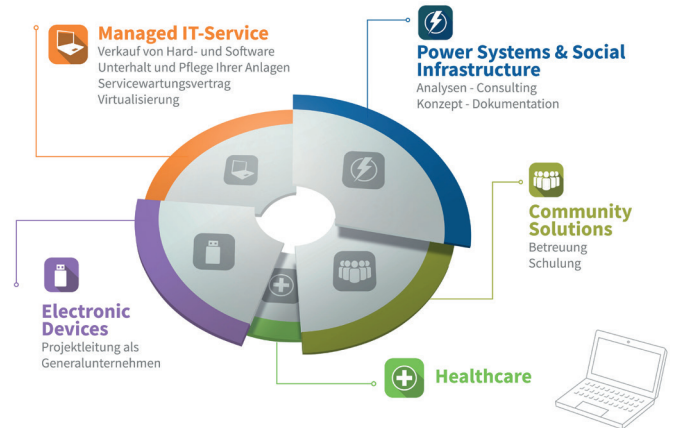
Managed IT-Service
Verkauf von Hard- und Software
Unterhalt und Pflege Ihrer Anlagen
Servicewartungsvertrag
Virtualisierung

Power Systems & Social Infrastructure
Analysen - Consulting
Konzept - Dokumentation

Community Solutions
Betreuung
Schulung

Electronic Devices
Projektleitung als Generalunternehmen

Healthcare